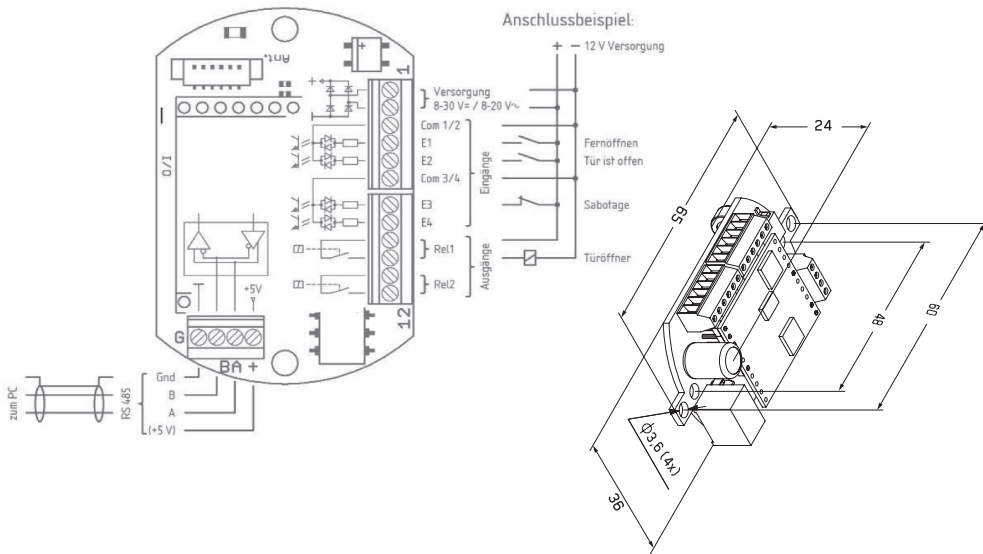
Anschlussbeispiel:

+ − 12 V Versorgung

1

Versorgung 8-30 V= / 8-20 V∿

Com 1/2
E1
E2
Com 3/4
E3
E4

Eingänge

Fernöffnen
Tür ist offen

Sabotage

Rel1
Rel2

Ausgänge

Türöffner

12

I/O

+5V

G

BA +

Gnd
B
A
(+5 V)

RS 485

zum PC

24

65

48

60

36

Φ3,6 (4x)